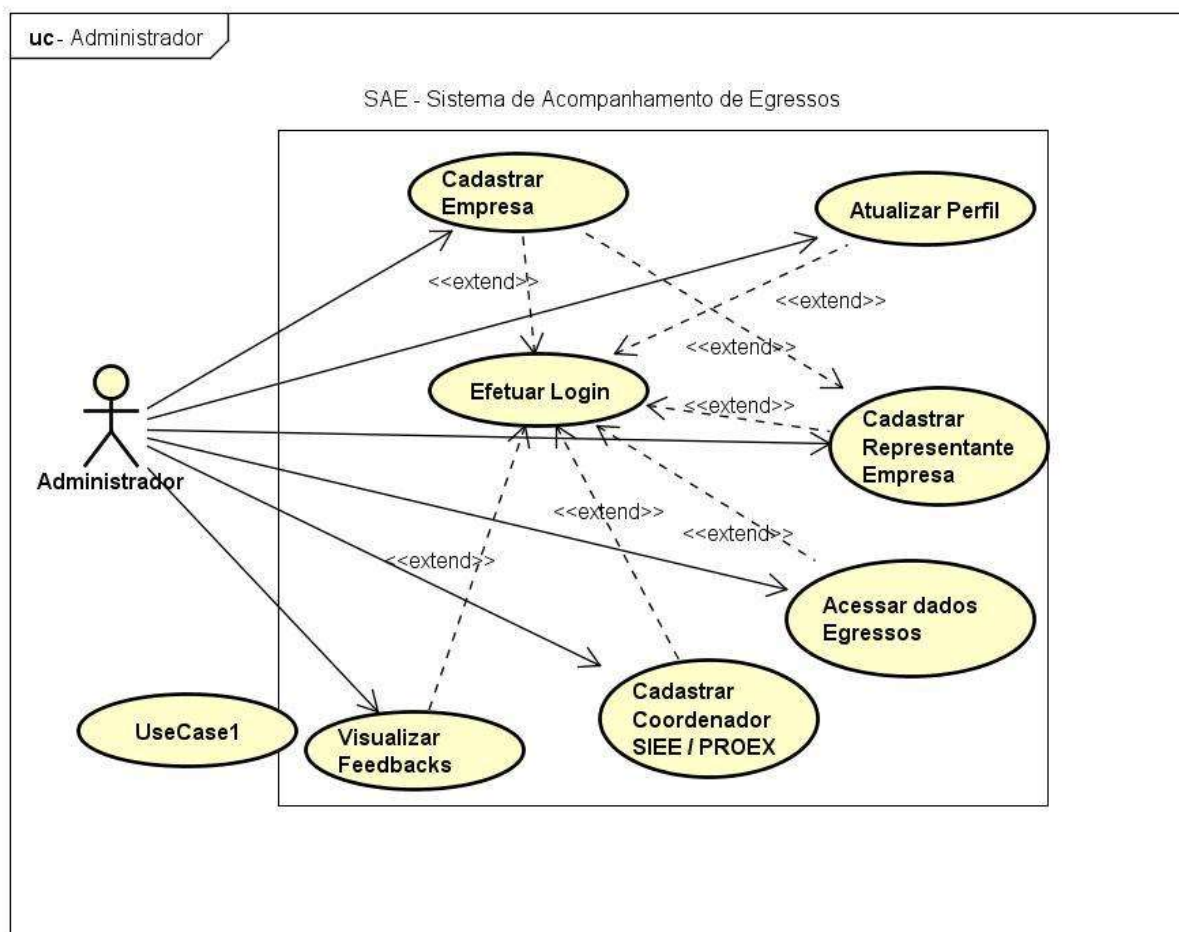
uc - Administrador

SAE - Sistema de Acompanhamento de Egressos

Cadastrar Empresa

Atualizar Perfil

<<extend>>

<<extend>>

<<extend>>

Efetuar Login

<<extend>>

Cadastrar Representante Empresa

Administrador

<<extend>>

<<extend>>

<<extend>>

Acessar dados Egressos

Cadastrar Coordenador SIEE / PROEX

UseCase1

Visualizar Feedbacks